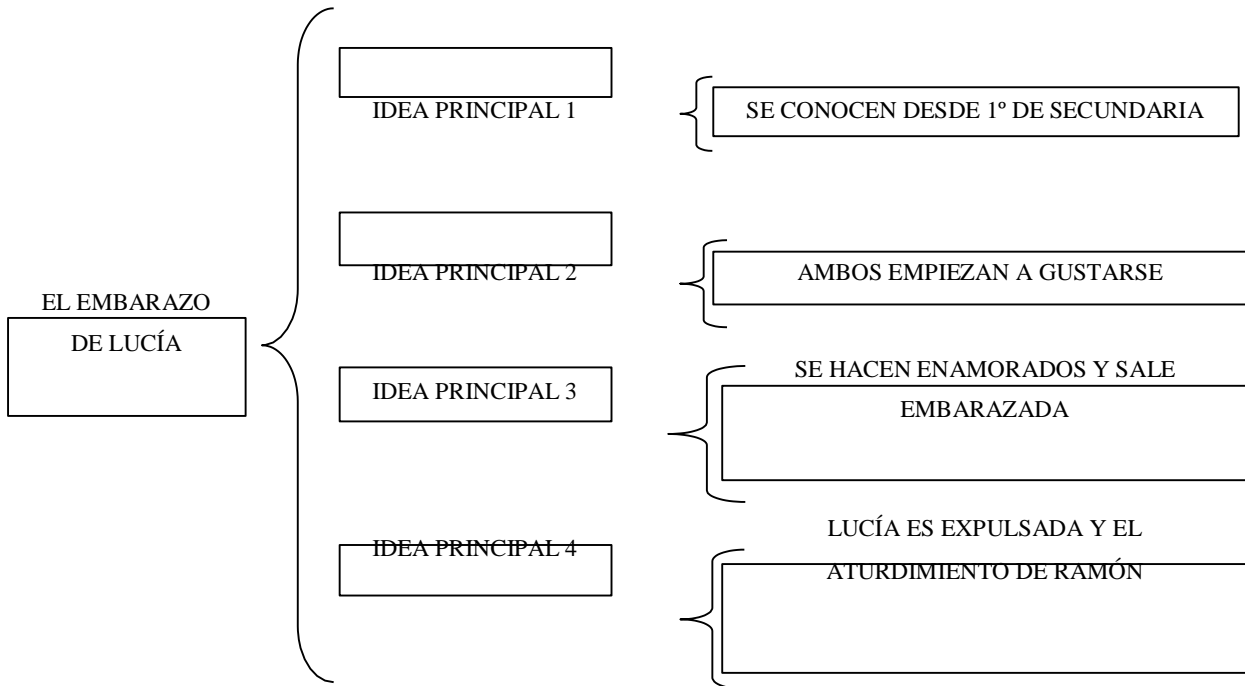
EL EMBARAZO DE LUCÍA

IDEA PRINCIPAL 1

SE CONOCEN DESDE 1º DE SECUNDARIA

IDEA PRINCIPAL 2

AMBOS EMPIEZAN A GUSTARSE

IDEA PRINCIPAL 3

SE HACEN ENAMORADOS Y SALE EMBARAZADA

IDEA PRINCIPAL 4

LUCÍA ES EXPULSADA Y EL ATURDIMIENTO DE RAMÓN